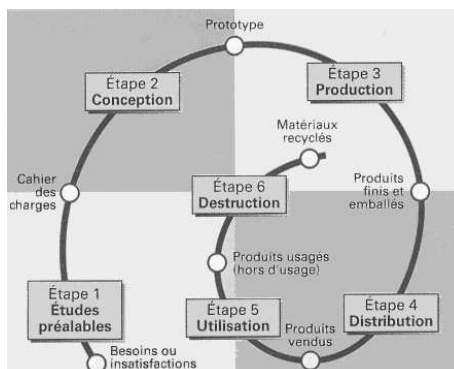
Prototype

Étape 2
Conception

Étape 3
Production

Matériaux recyclés

Cahier des charges

Étape 6
Destruction

Produits finis et emballés

Produits usagés (hors d'usage)

Étape 1
Études préalables

Étape 5
Utilisation

Produits vendus

Étape 4
Distribution

Besoins ou insatisfactions